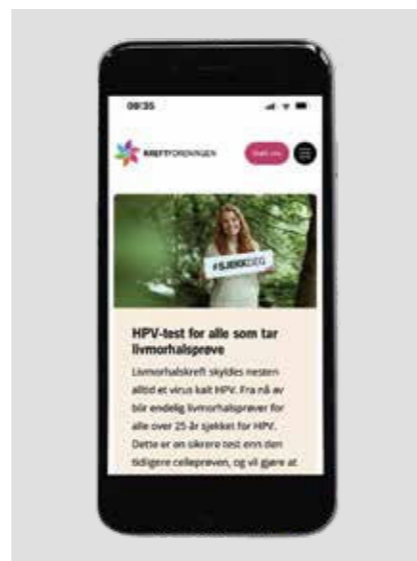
09:35

KREFTFORENINGEN

Støtt oss

#SJEKKDEG

HPV-test for alle som tar livmorhalsprøve

Livmorhalskreft skyldes nesten alltid et virus kalt HPV. Fra nå av blir endelig livmorhalsprøver for alle over 25 år sjekket for HPV. Dette er en sikrere test enn den tidligere celleprøven, og vil gjøre at